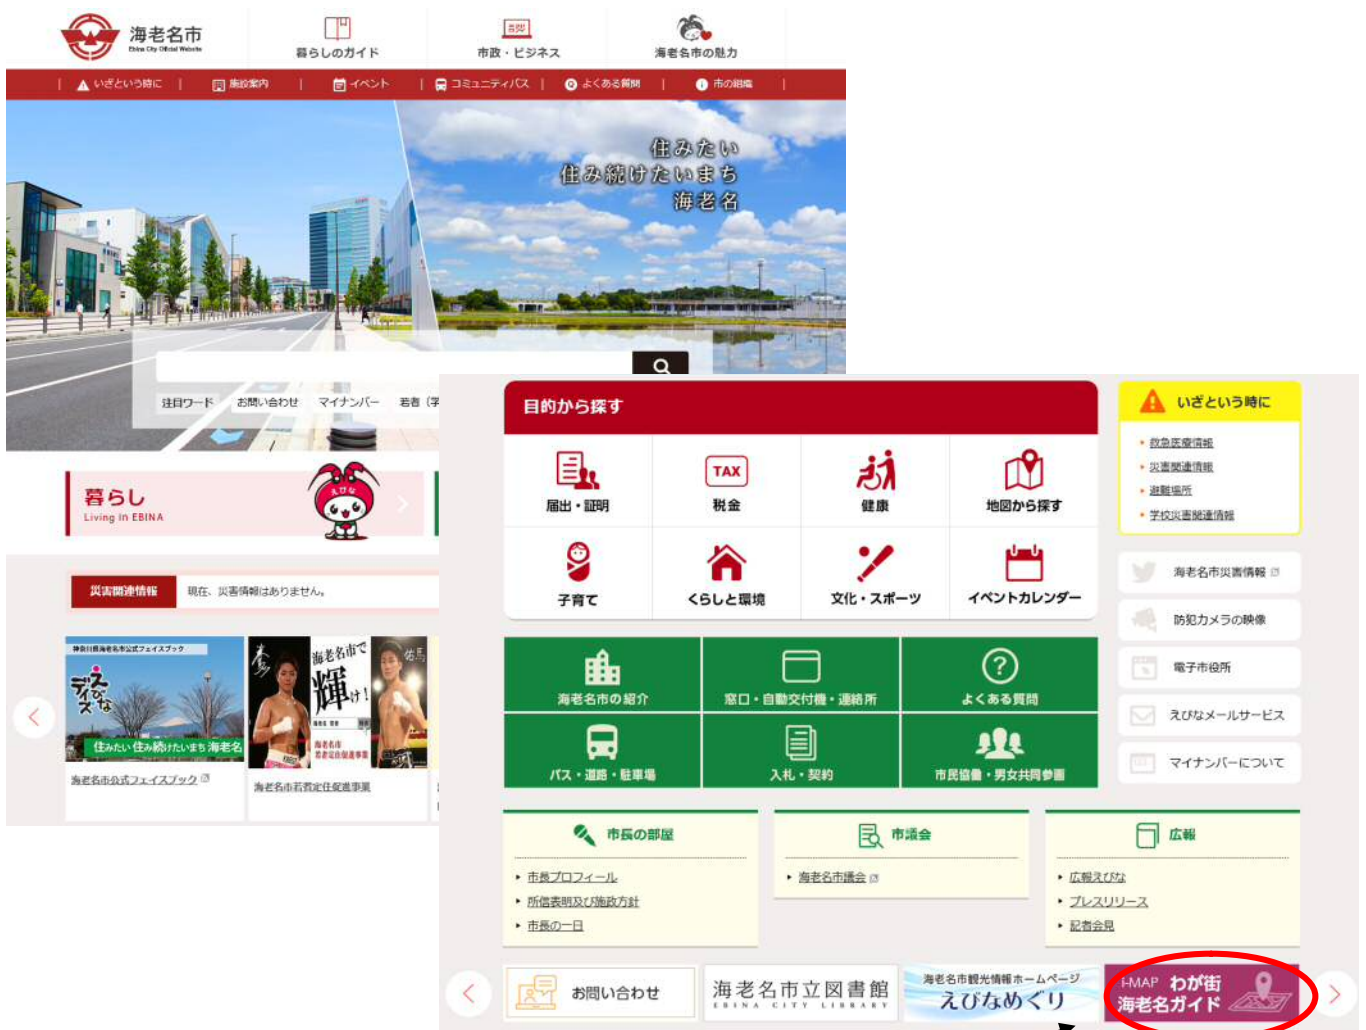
海老名市
Ebina City Official Website

暮らしのガイド
市政・ビジネス
海老名市の魅力

いざという時に | 施設案内 | イベント | コミュニティバス | よくある質問 | 市の組織

住みたい
住み続けたいまち
海老名

注目ワード お問い合わせ マイナンバー 若者（

暮らし
Living in EBINA

災害関連情報 現在、災害情報はありません。

神奈川県海老名市公式フェイスブック
えびなディズ
住みたい住み続けたいまち海老名
海老名市公式フェイスブック

海老名市で輝け！
海老名市若者定住促進事業

目的から探す
届出・証明
TAX
税金
健康
地図から探す
子育て
くらしと環境
文化・スポーツ
イベントカレンダー

海老名市の紹介
窓口・自動交付機・連絡所
よくある質問
バス・道路・駐車場
入札・契約
市民協働・男女共同参画

いざという時に
・救急医療情報
・災害関連情報
・避難場所
・学校災害関連情報

海老名市災害情報
防犯カメラの映像
電子市役所
えびなメールサービス
マイナンバーについて

市長の部屋
・市長プロフィール
・所信表明及び施政方針
・市長の一日

市議会
・海老名市議会

広報
・広報えびな
・プレスリリース
・記者会見

お問い合わせ
海老名市立図書館
EBINA CITY LIBRARY
海老名市観光情報ホームページ
えびなめぐり
I-MAP わが街
海老名ガイド